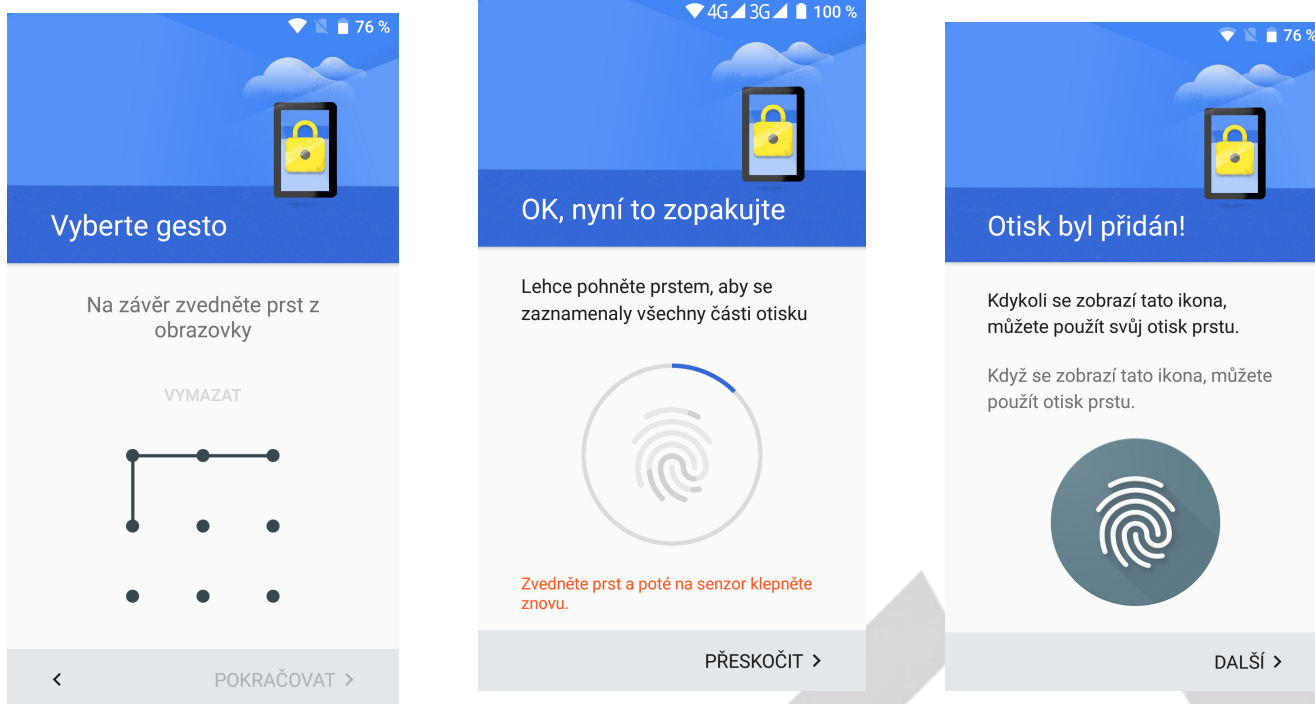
76 %

Vyberte gesto

Na závěr zvedněte prst z obrazovky

VYMAZAT

<

POKRAČOVAT >

4G 3G 100 %

OK, nyní to zopakujte

Lehce pohněte prstem, aby se zaznamenaly všechny části otisku

Zvedněte prst a poté na senzor klepněte znovu.

PŘESKOČIT >

76 %

Otisk byl přidán!

Kdykoli se zobrazí tato ikona, můžete použít svůj otisk prstu.

Když se zobrazí tato ikona, můžete použít otisk prstu.

DALŠÍ >